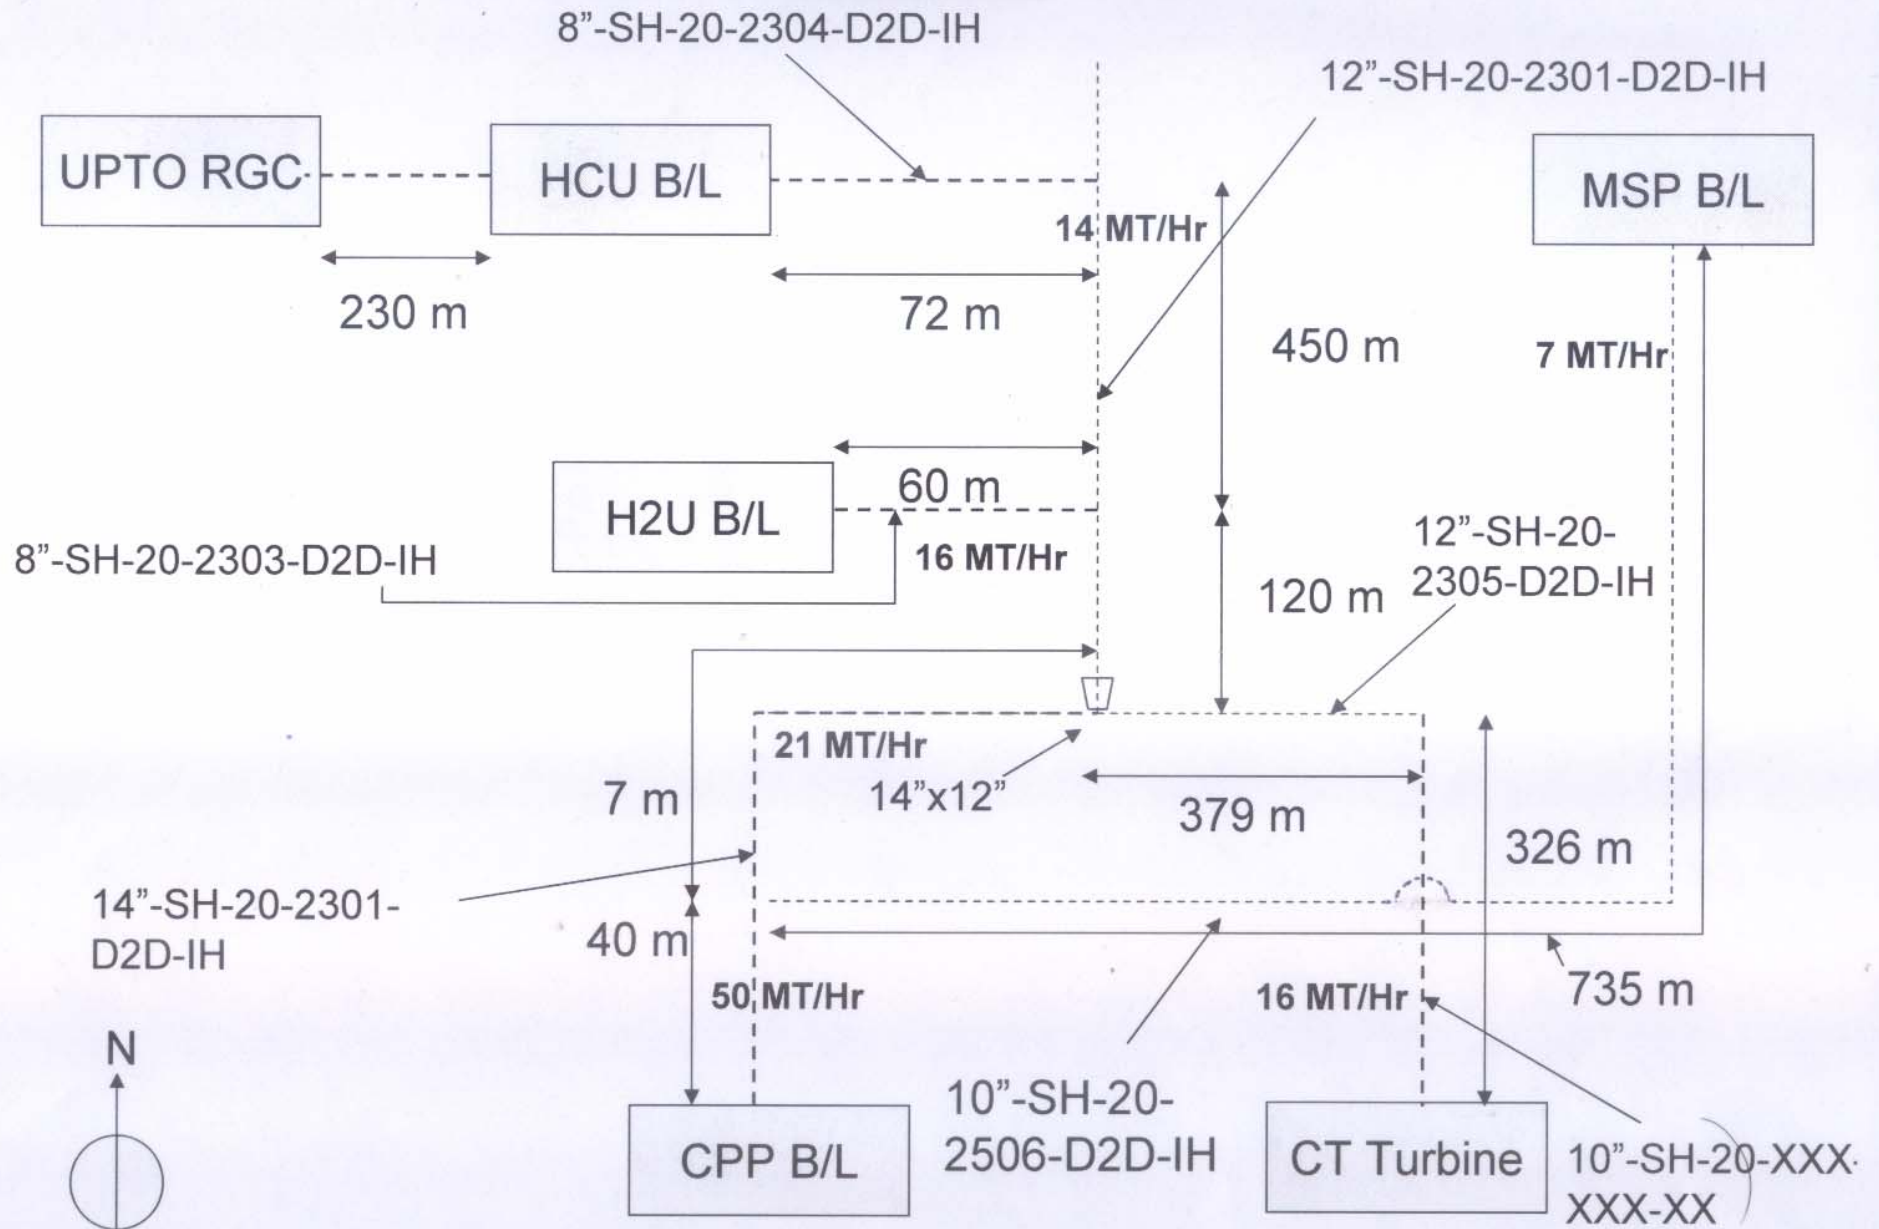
8"-SH-20-2304-D2D-IH

12"-SH-20-2301-D2D-IH

UPTO RGC

HCU B/L

MSP B/L

14 MT/Hr

230 m

72 m

450 m

7 MT/Hr

60 m

H2U B/L

8"-SH-20-2303-D2D-IH

16 MT/Hr

12"-SH-20-2305-D2D-IH

120 m

21 MT/Hr

14"x12"

379 m

7 m

326 m

14"-SH-20-2301-D2D-IH

40 m

735 m

50 MT/Hr

16 MT/Hr

N

10"-SH-20-2506-D2D-IH

CPP B/L

CT Turbine

10"-SH-20-XXX-XXX-XX